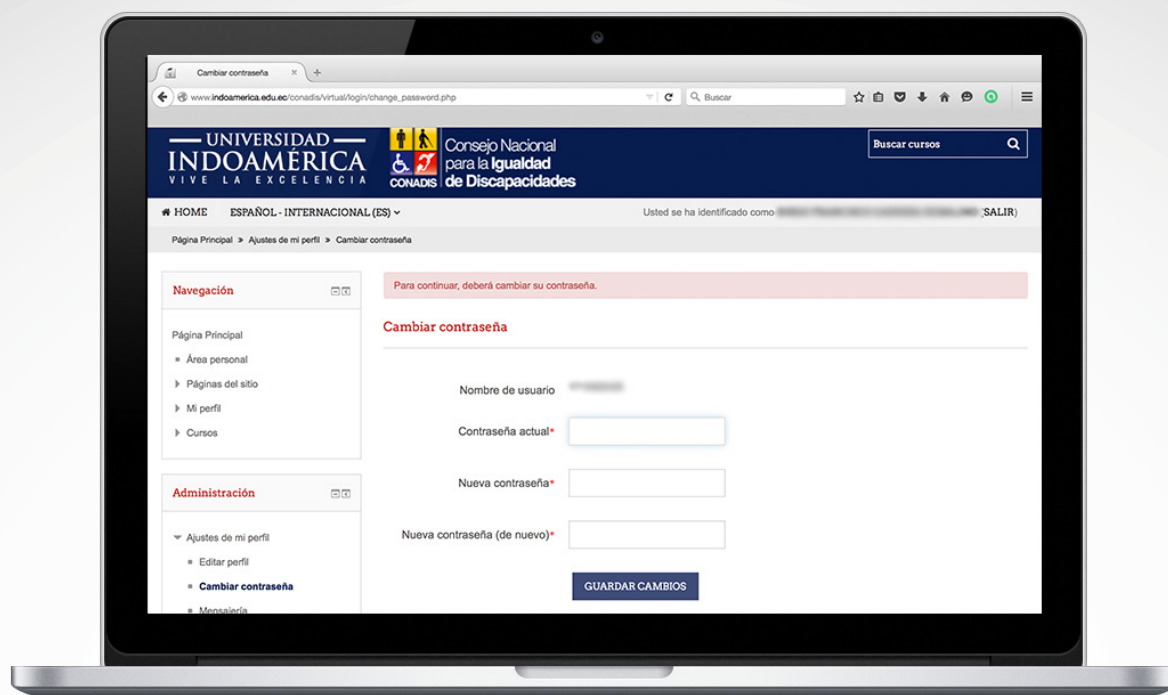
Cambiar contraseña

www.indoamerica.edu.ec/conadis/virtual/login/change_password.php

Buscar

UNIVERSIDAD INDOAMÉRICA
VIVE LA EXCELENCIA

CONADIS

Consejo Nacional para la Igualdad de Discapacidades

Buscar cursos

HOME ESPAÑOL - INTERNACIONAL (ES)

Usted se ha identificado como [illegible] (SALIR)

Página Principal » Ajustes de mi perfil » Cambiar contraseña

Navegación

Página Principal
Área personal
Páginas del sitio
Mi perfil
Cursos

Administración

Ajustes de mi perfil
Editar perfil
Cambiar contraseña
Mensajería

Para continuar, deberá cambiar su contraseña.

Cambiar contraseña

Nombre de usuario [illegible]

Contraseña actual*

Nueva contraseña*

Nueva contraseña (de nuevo)*

GUARDAR CAMBIOS